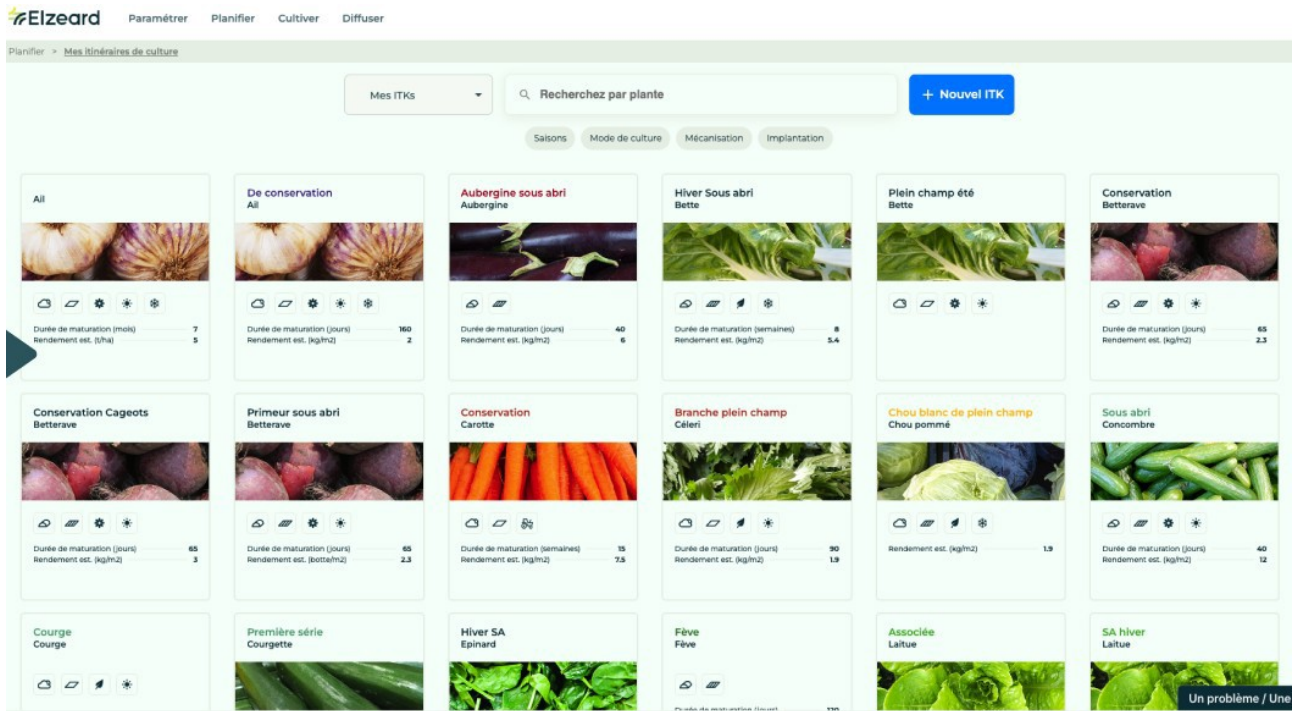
Elzeard Paramétrer Planifier Cultiver Diffuser

Planifier > Mes itinéraires de culture

Mes ITKs

Recherchez par plante

+ Nouvel ITK

Saisons Mode de culture Mécanisation Implantation

Ail
Durée de maturation (mois) 7
Rendement est. (t/ha) 5

De conservation
Ail
Durée de maturation (jours) 160
Rendement est. (kg/m2) 2

Aubergine sous abri
Aubergine
Durée de maturation (jours) 40
Rendement est. (kg/m2) 6

Hiver Sous abri
Bette
Durée de maturation (semaines) 8
Rendement est. (kg/m2) 5.4

Plein champ été
Bette

Conservation
Betterave
Durée de maturation (jours) 65
Rendement est. (kg/m2) 2.3

Conservation Cageots
Betterave
Durée de maturation (jours) 65
Rendement est. (kg/m2) 3

Primeur sous abri
Betterave
Durée de maturation (jours) 65
Rendement est. (botte/m2) 2.3

Conservation
Carotte
Durée de maturation (semaines) 15
Rendement est. (kg/m2) 7.5

Branche plein champ
Céleri
Durée de maturation (jours) 90
Rendement est. (kg/m2) 1.9

Chou blanc de plein champ
Chou pommé
Rendement est. (kg/m2) 1.9

Sous abri
Concombre
Durée de maturation (jours) 40
Rendement est. (kg/m2) 12

Courge
Courge

Première série
Courgette

Hiver SA
Epinard

Fève
Fève
Durée de maturation (jours) 120

Associée
Laitue

SA hiver
Laitue

Un problème / Une